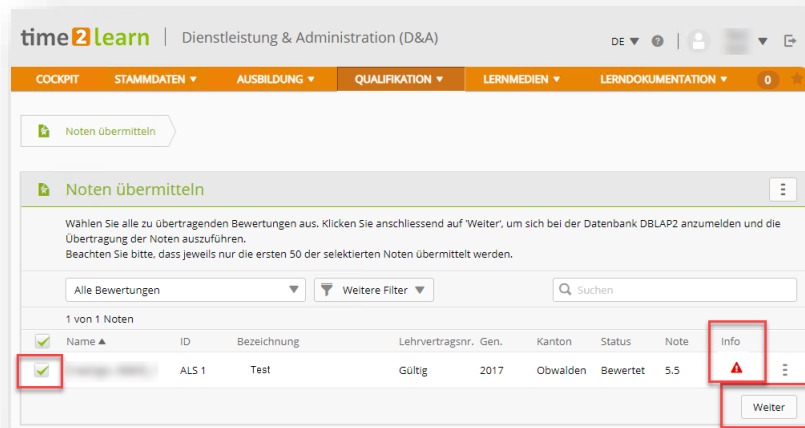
time2learn | Dienstleistung & Administration (D&A)

DE ▼ ? ▼

COCKPIT STAMMDATEN ▼ AUSBILDUNG ▼ QUALIFIKATION ▼ LERNMEDIEN ▼ LERNDOKUMENTATION ▼ 0

Noten übermitteln

Noten übermitteln

Wählen Sie alle zu übertragenden Bewertungen aus. Klicken Sie anschliessend auf 'Weiter', um sich bei der Datenbank DBLAP2 anzumelden und die Übertragung der Noten auszuführen.
Beachten Sie bitte, dass jeweils nur die ersten 50 der selektierten Noten übermittelt werden.

Alle Bewertungen ▼ Weitere Filter ▼ Suchen

1 von 1 Noten

| | Name ▲ | ID | Bezeichnung | Lehrvertragsnr. | Gen. | Kanton | Status | Note | Info |
|---|---|---|---|---|---|---|---|---|---|
| | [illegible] | ALS 1 | Test | Gültig | 2017 | Obwalden | Bewertet | 5.5 | |

Weiter